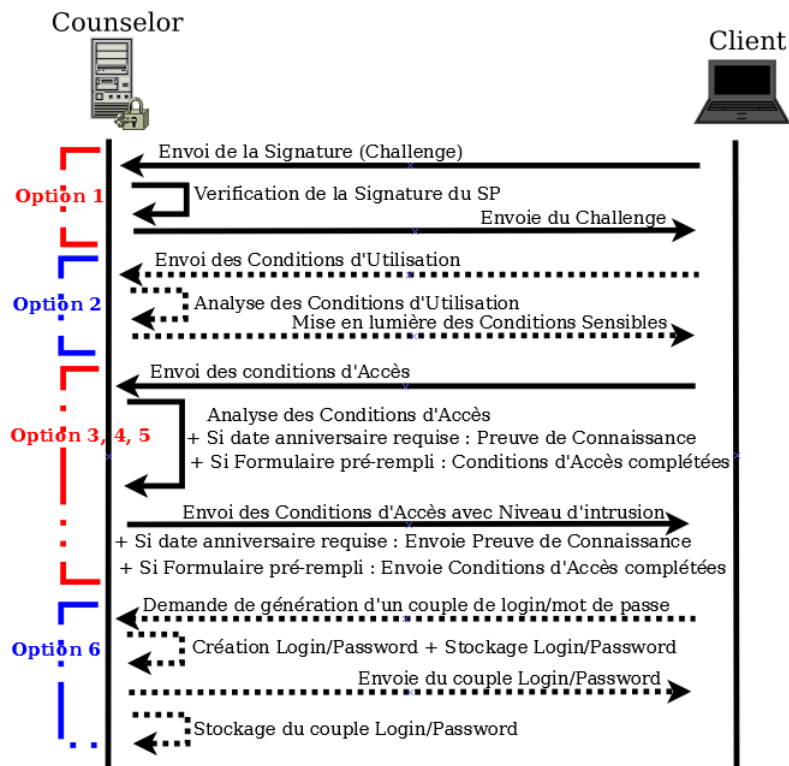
Counselor

Client

Option 1

Envoi de la Signature (Challenge)

Verification de la Signature du SP

Envoie du Challenge

Option 2

Envoi des Conditions d'Utilisation

Analyse des Conditions d'Utilisation

Mise en lumière des Conditions Sensibles

Option 3, 4, 5

Envoi des conditions d'Accès

Analyse des Conditions d'Accès
+ Si date anniversaire requise : Preuve de Connaissance
+ Si Formulaire pré-rempli : Conditions d'Accès complétées

Envoi des Conditions d'Accès avec Niveau d'intrusion
+ Si date anniversaire requise : Envoie Preuve de Connaissance
+ Si Formulaire pré-rempli : Envoie Conditions d'Accès complétées

Option 6

Demande de génération d'un couple de login/mot de passe

Création Login/Password + Stockage Login/Password

Envoie du couple Login/Password

Stockage du couple Login/Password